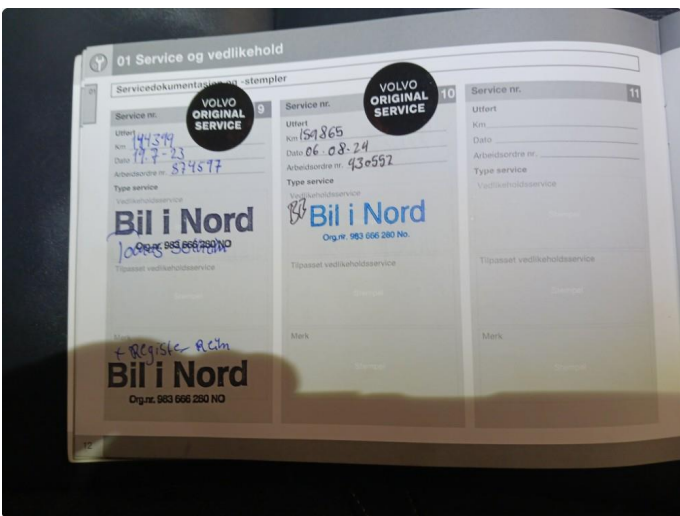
01 Service og vedlikehold

Servicedokumentasjon og -stempler

VOLVO ORIGINAL SERVICE

Service nr. 9

Utført
Km 144349
Dato 19.7-23
Arbeidsordre nr. 874597

Type service
Vedlikeholdsservice

Bil i Nord
Org.nr. 983 666 280 NO
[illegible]

Tilpasset vedlikeholdsservice

Stempel

+ Registe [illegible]

Bil i Nord
Org.nr. 983 666 280 NO

VOLVO ORIGINAL SERVICE

Service nr. 10

Utført
Km 159865
Dato 06.08.24
Arbeidsordre nr. 430552

Type service
Vedlikeholdsservice

Bil i Nord
Org.nr. 983 666 280 No.

Tilpasset vedlikeholdsservice

Stempel

Merk

Stempel

Service nr. 11

Utført
Km
Dato
Arbeidsordre nr.

Type service
Vedlikeholdsservice

Stempel

Tilpasset vedlikeholdsservice

Stempel

Merk

Stempel

12